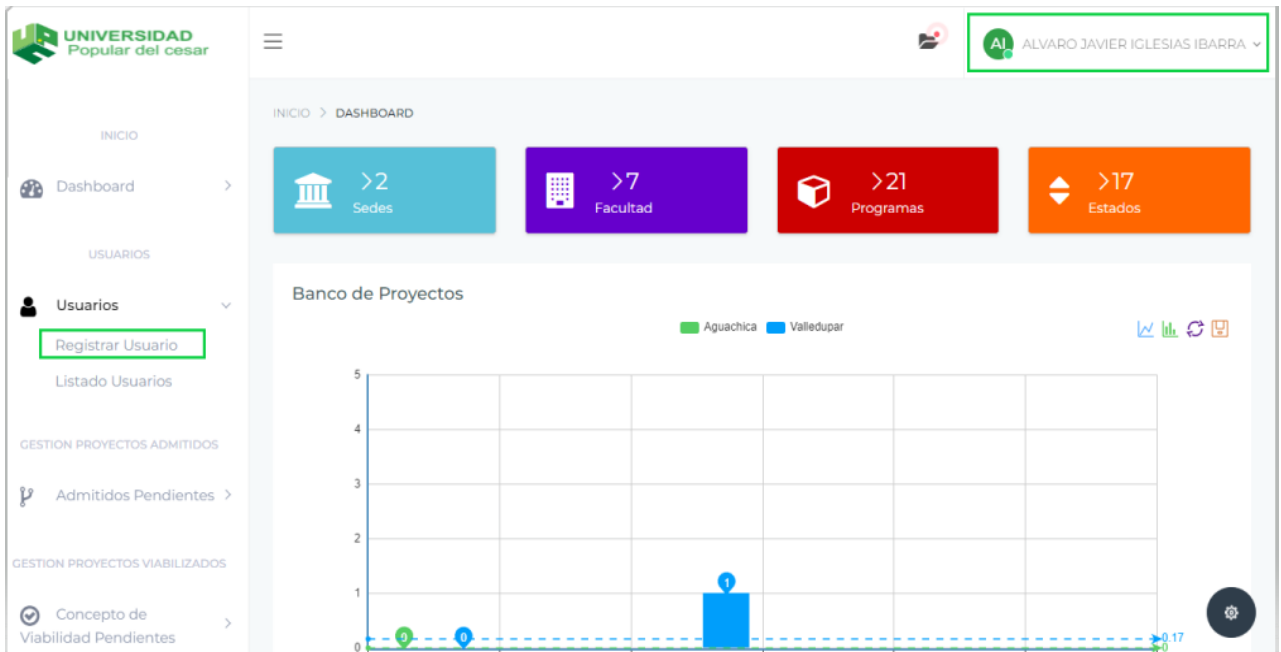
UNIVERSIDAD
Popular del cesar

AI ALVARO JAVIER IGLESIAS IBARRA

INICIO

Dashboard

USUARIOS

Usuarios

Registrar Usuario

Listado Usuarios

GESTION PROYECTOS ADMITIDOS

Admitidos Pendientes

GESTION PROYECTOS VIABILIZADOS

Concepto de Viabilidad Pendientes

INICIO > DASHBOARD

>2
Sedes

>7
Facultad

>21
Programas

>17
Estados

Banco de Proyectos

Aguachica Valledupar

5
4
3
2
1
0

0
0
1
0.17
0